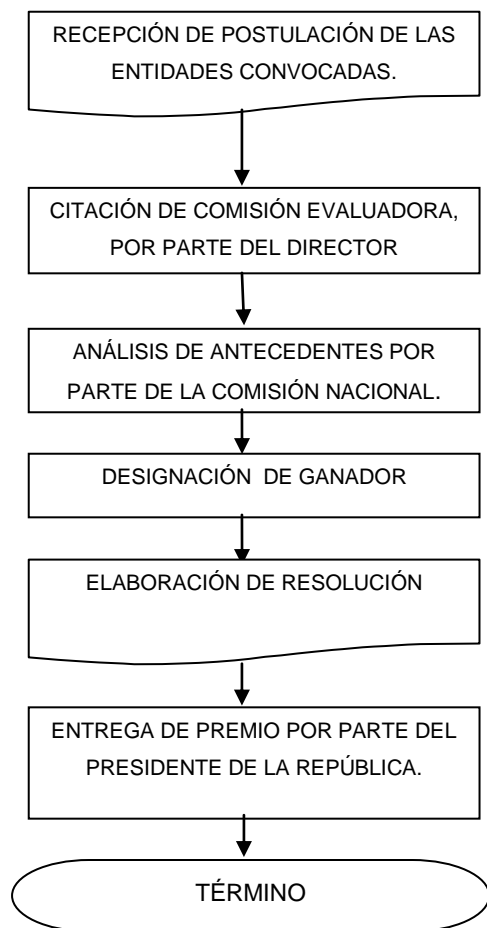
RECEPCIÓN DE POSTULACIÓN DE LAS ENTIDADES CONVOCADAS.

CITACIÓN DE COMISIÓN EVALUADORA, POR PARTE DEL DIRECTOR

ANÁLISIS DE ANTECEDENTES POR PARTE DE LA COMISIÓN NACIONAL.

DESIGNACIÓN DE GANADOR

ELABORACIÓN DE RESOLUCIÓN

ENTREGA DE PREMIO POR PARTE DEL PRESIDENTE DE LA REPÚBLICA.

TÉRMINO